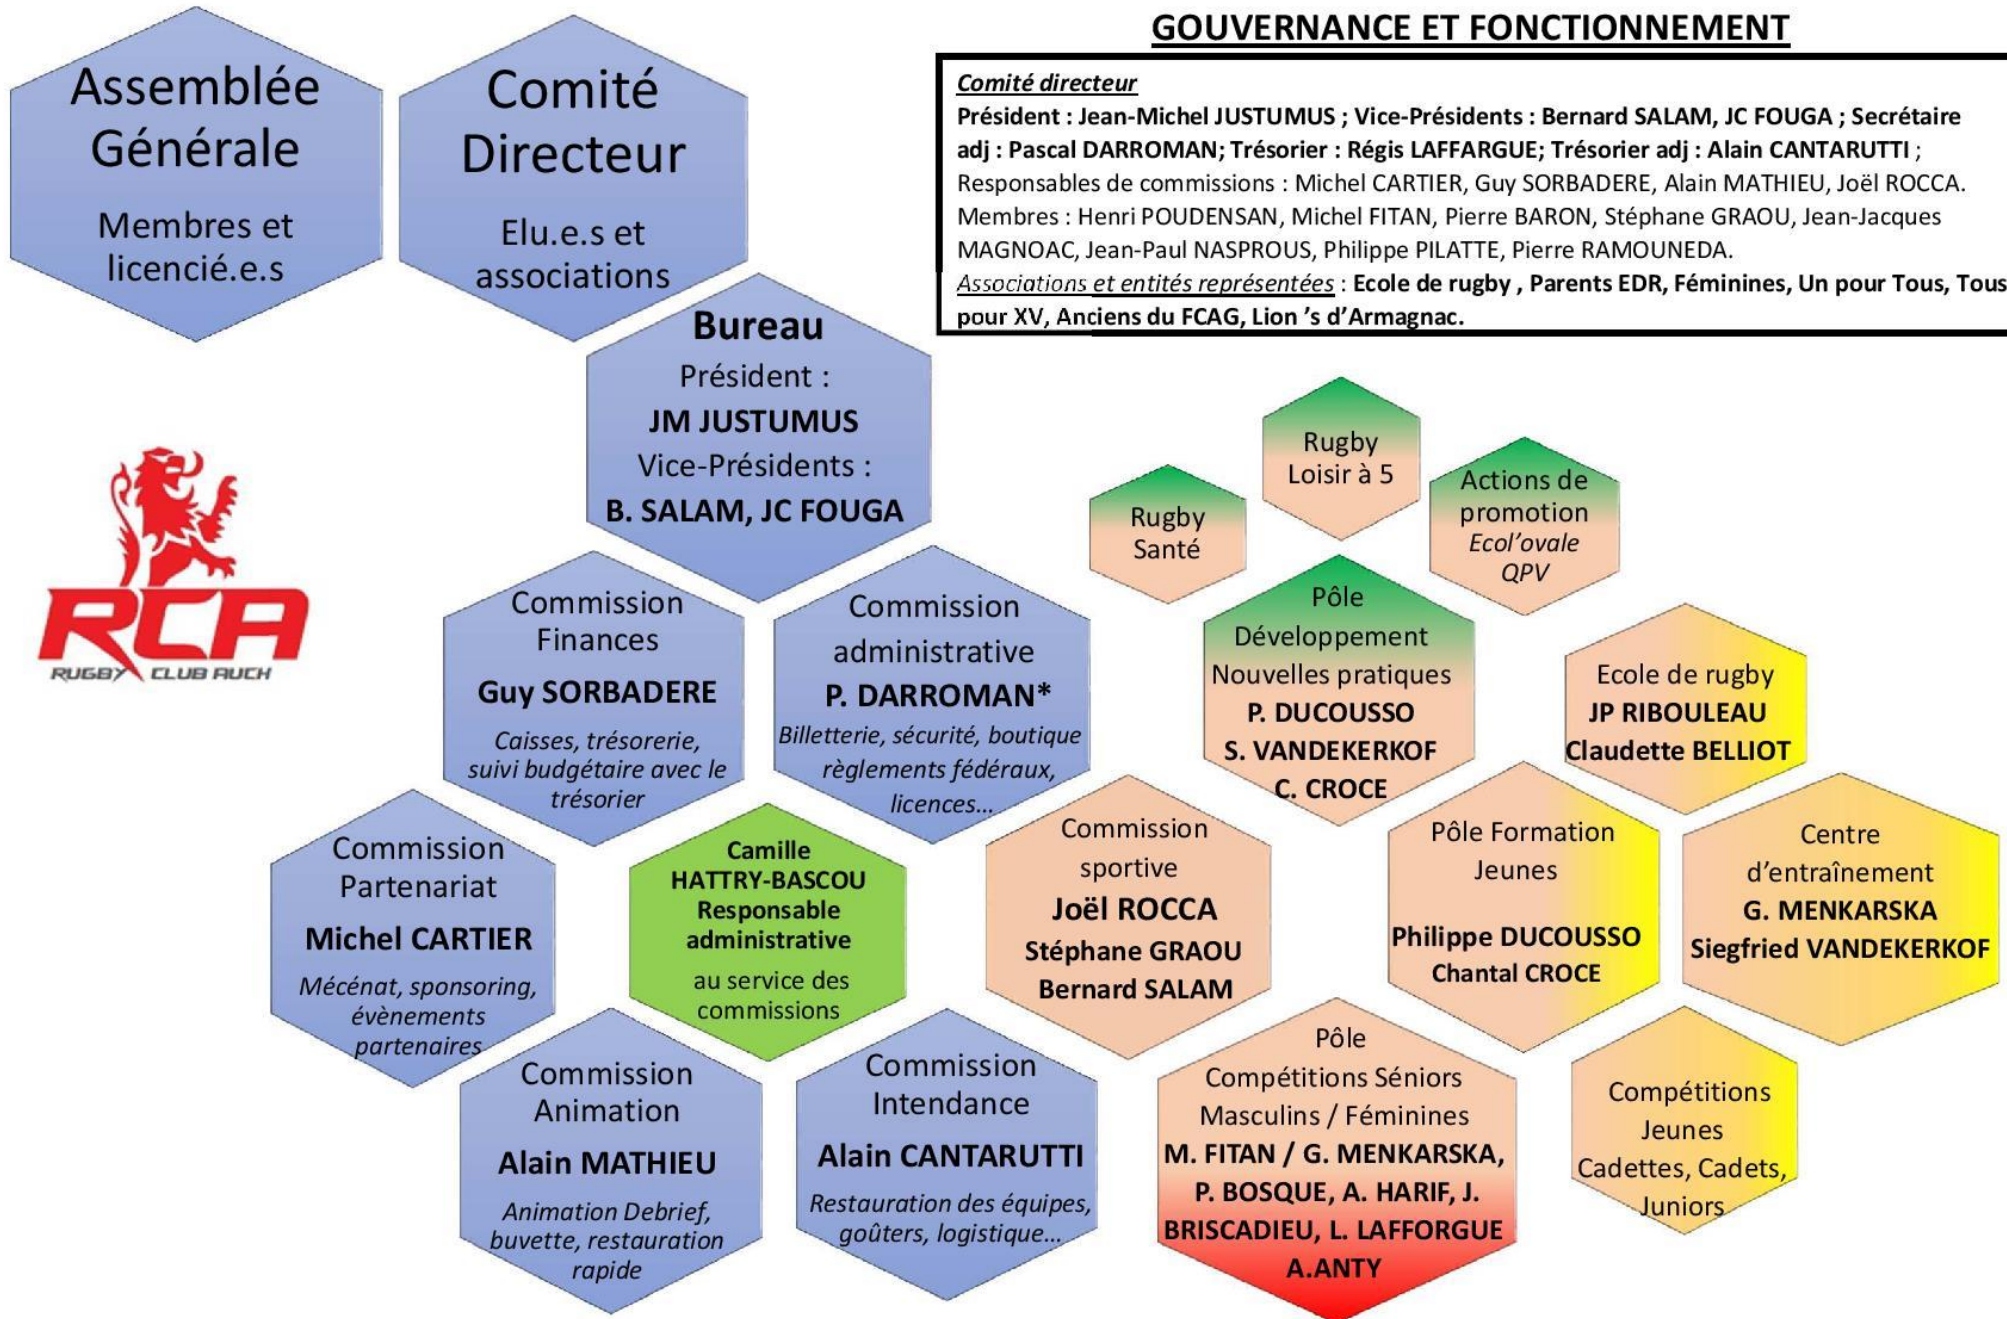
GOUVERNANCE ET FONCTIONNEMENT

Comité directeur
Président : Jean-Michel JUSTUMUS ; Vice-Présidents : Bernard SALAM, JC FOUGA ; Secrétaire adj : Pascal DARROMAN; Trésorier : Régis LAFFARGUE; Trésorier adj : Alain CANTARUTTI ;
Responsables de commissions : Michel CARTIER, Guy SORBADERE, Alain MATHIEU, Joël ROCCA.
Membres : Henri POUDENSAN, Michel FITAN, Pierre BARON, Stéphane GRAOU, Jean-Jacques MAGNOAC, Jean-Paul NASPROUS, Philippe PILATTE, Pierre RAMOUNEDA.
Associations et entités représentées : Ecole de rugby , Parents EDR, Féminines, Un pour Tous, Tous pour XV, Anciens du FCAG, Lion 's d'Armagnac.

Assemblée Générale
Membres et licencié.e.s

Comité Directeur
Elu.e.s et associations

Bureau
Président :
JM JUSTUMUS
Vice-Présidents :
B. SALAM, JC FOUGA

RCA
RUGBY CLUB AUCH

Commission Finances
Guy SORBADERE
Caisses, trésorerie, suivi budgétaire avec le trésorier

Commission administrative
P. DARROMAN*
Billetterie, sécurité, boutique règlements fédéraux, licences...

Commission Partenariat
Michel CARTIER
Mécénat, sponsoring, évènements partenaires

Camille HATTRY-BASCOU
Responsable administrative
au service des commissions

Commission Animation
Alain MATHIEU
Animation Debrief, buvette, restauration rapide

Commission Intendance
Alain CANTARUTTI
Restauration des équipes, goûters, logistique...

Rugby Santé

Rugby Loisir à 5

Actions de promotion
Ecol'ovale
QPV

Pôle Développement Nouvelles pratiques
P. DUCOUSSO
S. VANDEKERKOF
C. CROCE

Ecole de rugby
JP RIBOULEAU
Claudette BELLIOT

Commission sportive
Joël ROCCA
Stéphane GRAOU
Bernard SALAM

Pôle Formation Jeunes
Philippe DUCOUSSO
Chantal CROCE

Centre d'entraînement
G. MENKARSKA
Siegfried VANDEKERKOF

Pôle Compétitions Séniors Masculins / Féminines
M. FITAN / G. MENKARSKA, P. BOSQUE, A. HARIF, J. BRISCADIEU, L. LAFFORGUE A.ANTY

Compétitions Jeunes
Cadettes, Cadets, Juniors